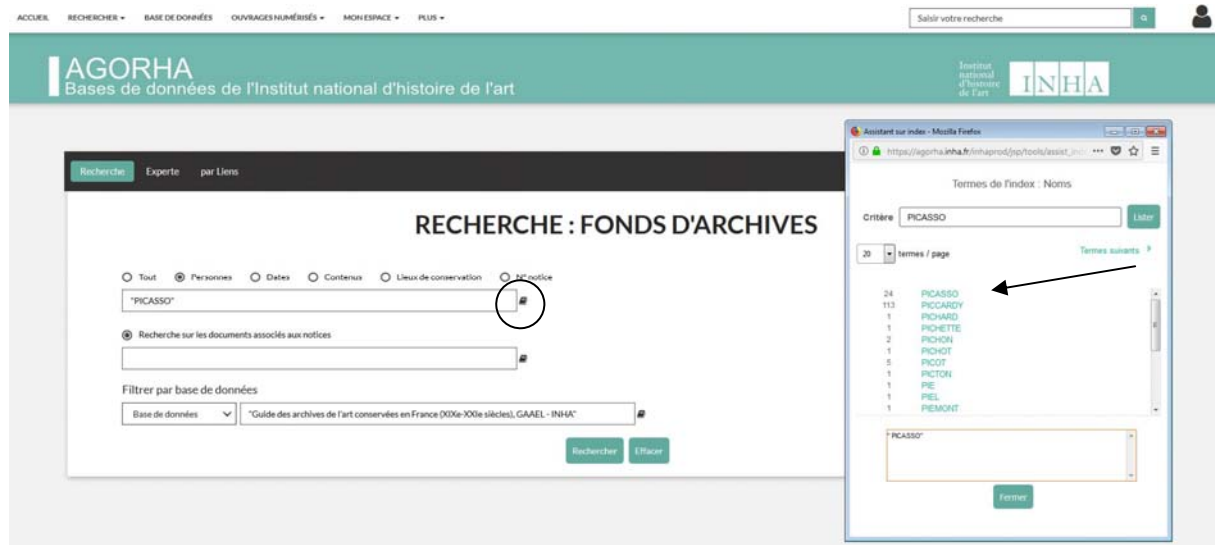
ACCUEIL RECHERCHER ▾ BASE DE DONNÉES OUVRAGES NUMÉRISÉS ▾ MON ESPACE ▾ PLUS ▾

Saisir votre recherche

AGORHA
Bases de données de l'Institut national d'histoire de l'art

Institut national d'histoire de l'art INHA

Recherche Experte par Liens

RECHERCHE : FONDS D'ARCHIVES

Tout Personnes Dates Contenus Lieux de conservation N° notice

"PICASSO"

Recherche sur les documents associés aux notices

Filtrer par base de données

Base de données "Guide des archives de l'art conservées en France (XIXe-XXIe siècles), GAAEL - INHA"

Rechercher Effacer

Assistant sur index - Mozilla Firefox

https://agorha.inha.fr/inhaprod/jsp/tools/assist_in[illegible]

Termes de l'index : Noms

Critère PICASSO Lister

20 termes / page Termes suivants

| | |
|---|---|
| 24 | PICASSO |
| 113 | PICCARDY |
| 1 | PICHARD |
| 1 | PICHETTE |
| 2 | PICHON |
| 1 | PICHOT |
| 5 | PICOT |
| 1 | PICTON |
| 1 | PIE |
| 1 | PIEL |
| 1 | PIEMONT |

"PICASSO"

Fermer